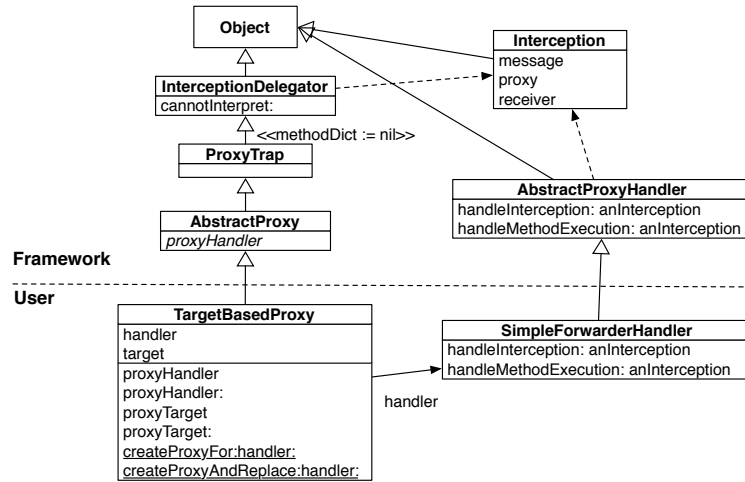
Object

Interception
message
proxy
receiver

InterceptionDelegator
cannotInterpret:

<<methodDict := nil>>

ProxyTrap

AbstractProxyHandler
handleInterception: anInterception
handleMethodExecution: anInterception

AbstractProxy
*proxyHandler*

Framework

User

TargetBasedProxy
handler
target
proxyHandler
proxyHandler:
proxyTarget
proxyTarget:
createProxyFor:handler:
createProxyAndReplace:handler:

SimpleForwarderHandler
handleInterception: anInterception
handleMethodExecution: anInterception

handler